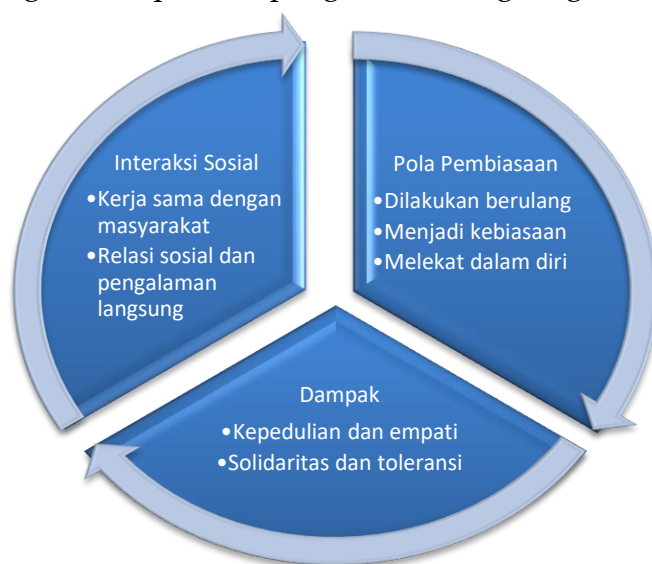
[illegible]

Interaksi Sosial
•Kerja sama dengan masyarakat
•Relasi sosial dan pengalaman langsung

Pola Pembiasaan
•Dilakukan berulang
•Menjadi kebiasaan
•Melekat dalam diri

Dampak
•Kepedulian dan empati
•Solidaritas dan toleransi